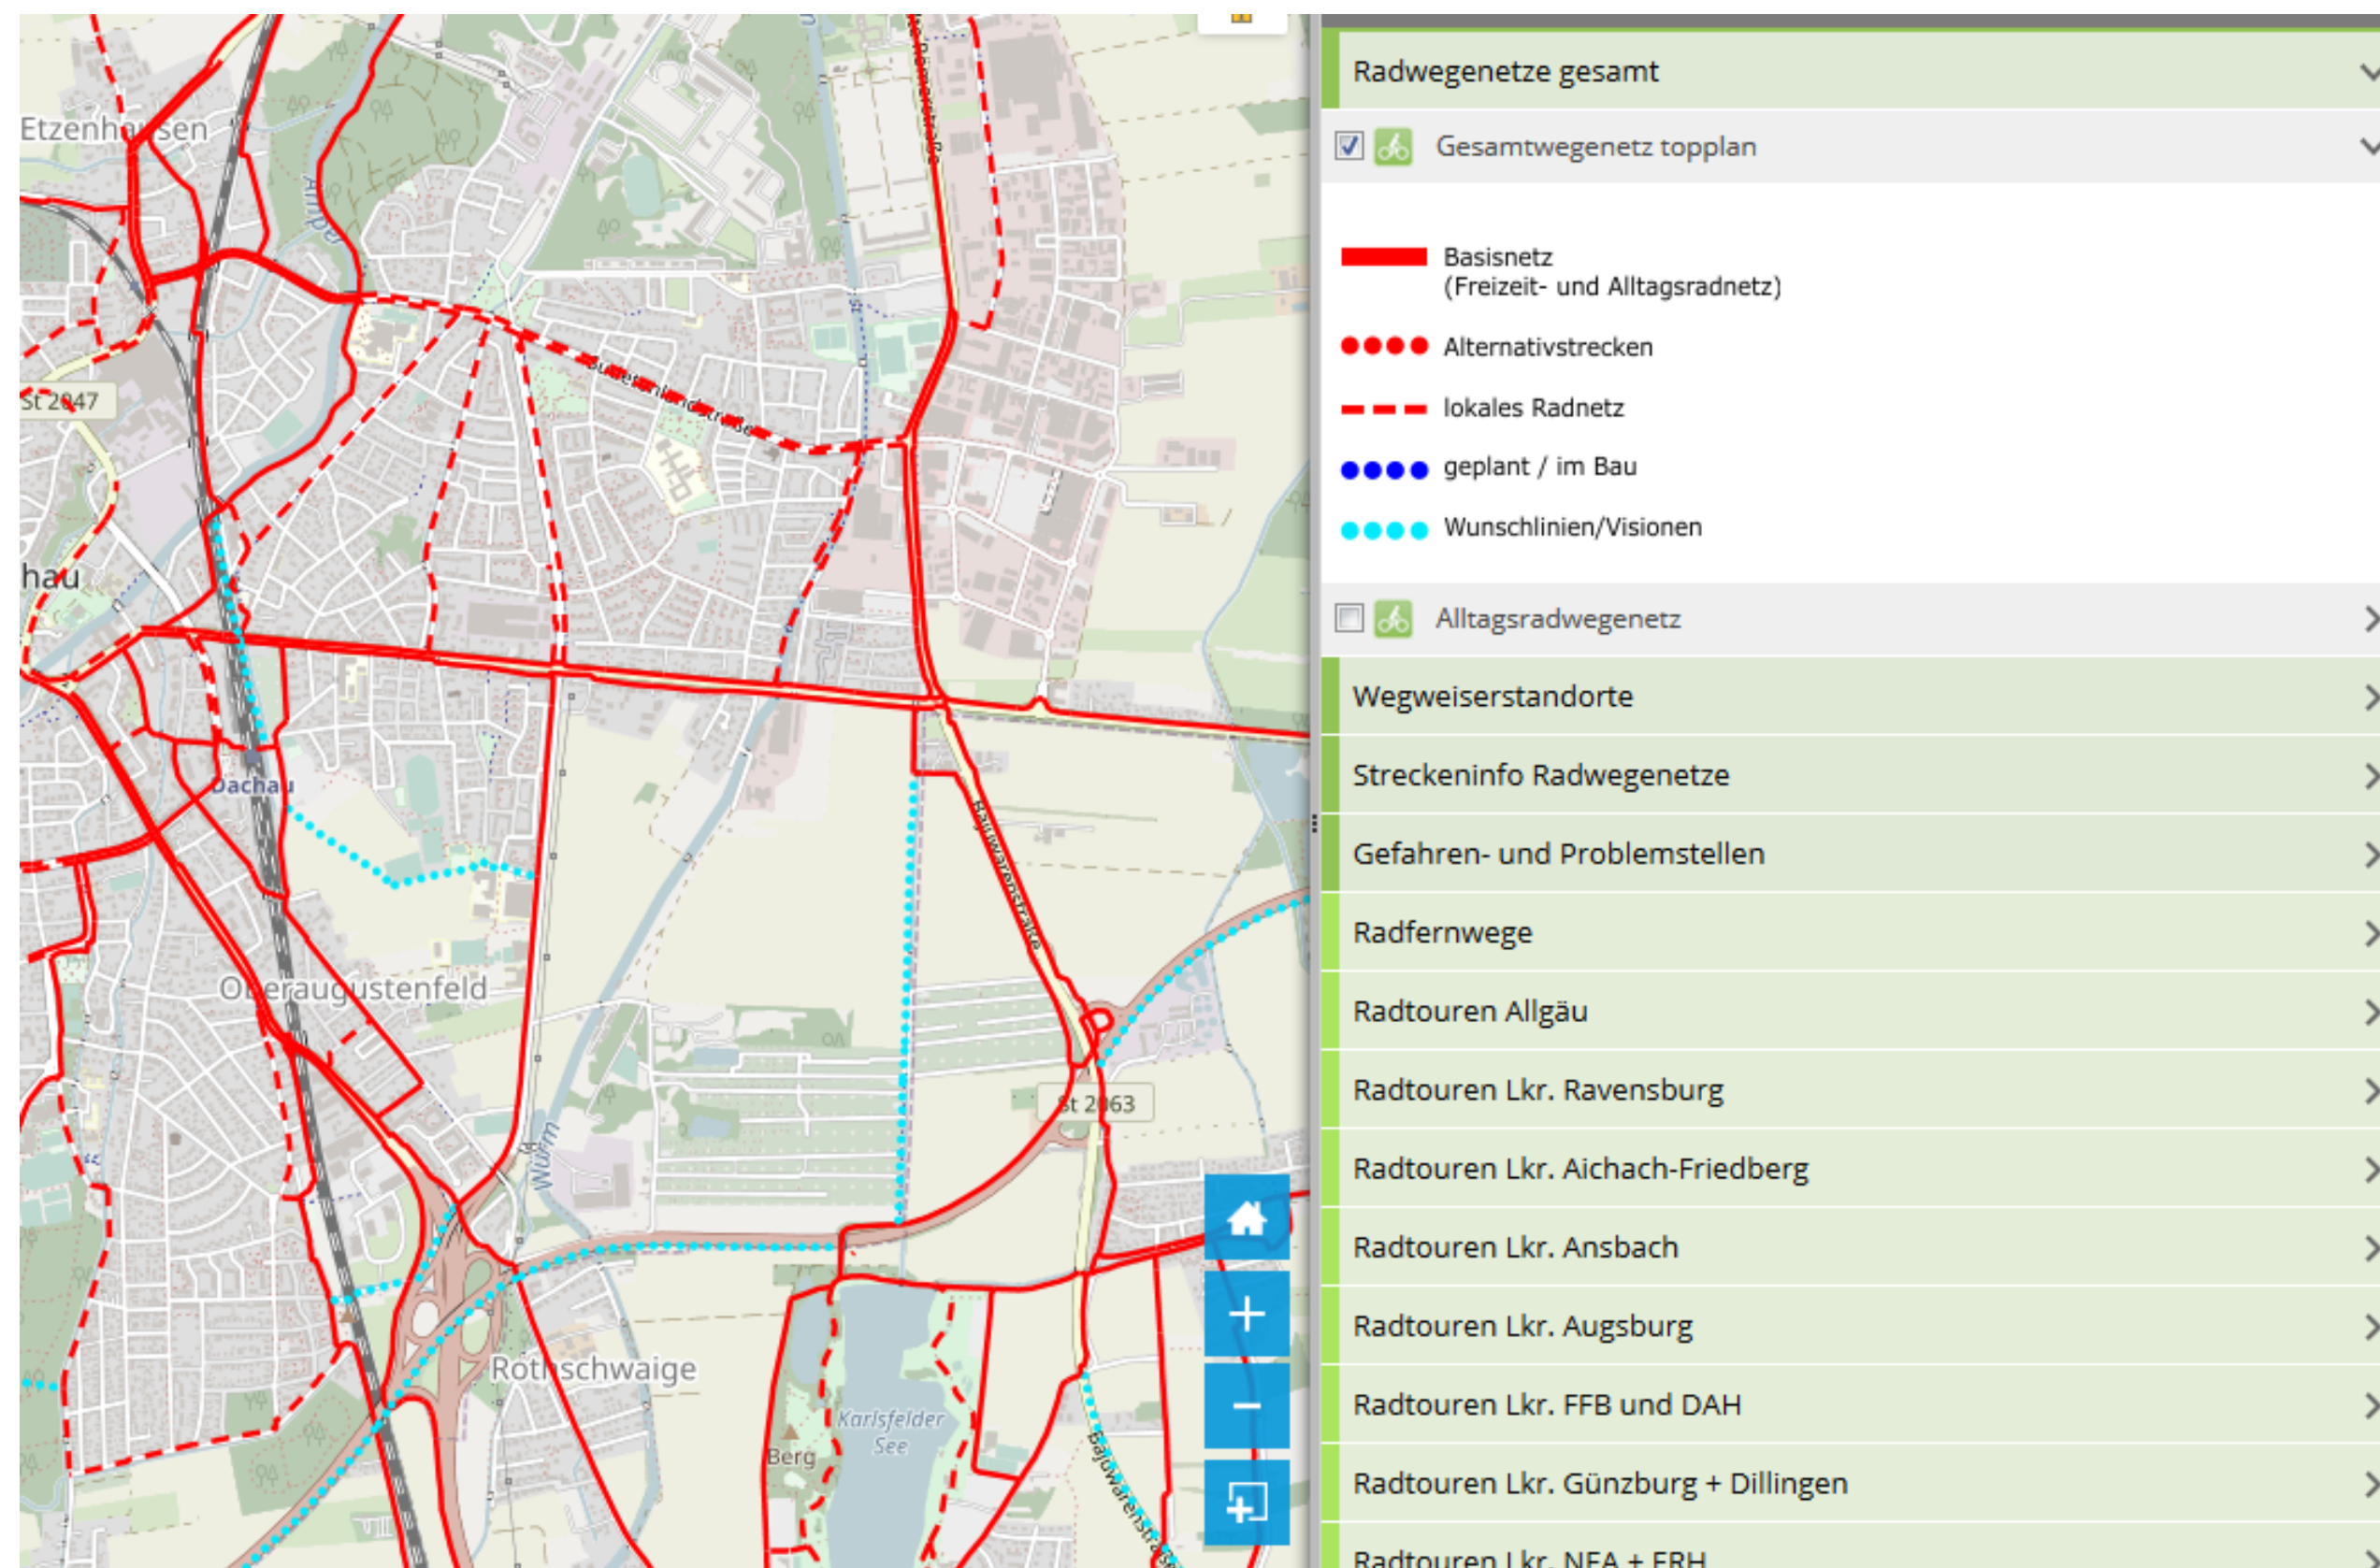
Etzenhausen
Amper
St 2047
hau
Dachau
Oberaugustenfeld
Würm
Rothschwaige
Karlsfelder See
Berg
St 2063
Bajuwarenstraße

+
−

Radwegenetze gesamt
Gesamtwegenetz topplan
Basisnetz (Freizeit- und Alltagsradnetz)
Alternativstrecken
lokales Radnetz
geplant / im Bau
Wunschlinien/Visionen
Alltagsradwegenetz
Wegweiserstandorte
Streckeninfo Radwegenetze
Gefahren- und Problemstellen
Radfernwege
Radtouren Allgäu
Radtouren Lkr. Ravensburg
Radtouren Lkr. Aichach-Friedberg
Radtouren Lkr. Ansbach
Radtouren Lkr. Augsburg
Radtouren Lkr. FFB und DAH
Radtouren Lkr. Günzburg + Dillingen
Radtouren Lkr. NEA + ERH